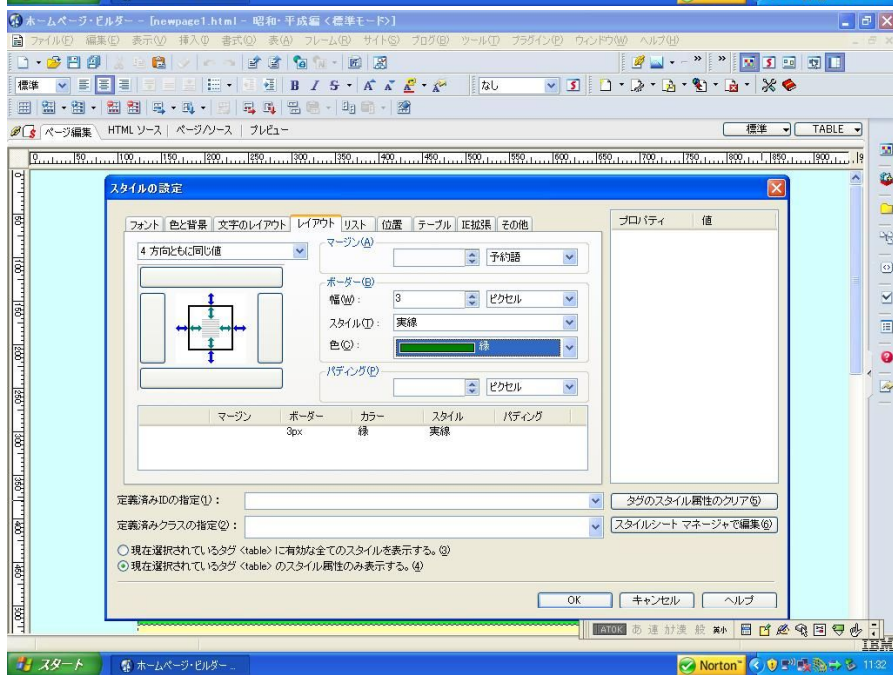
ホームページ・ビルダー - [newpage1.html - 昭和・平成編 <標準モード>]

ファイル(F) 編集(E) 表示(V) 挿入(I) 書式(O) 表(A) フレーム(R) サイト(S) ブログ(B) ツール(T) プラグイン(P) ウィンドウ(W) ヘルプ(H)

標準

なし

ページ編集 HTMLソース ページ/ソース プレビュー

標準 TABLE

スタイルの設定

フォント 色と背景 文字のレイアウト レイアウト リスト 位置 テーブル IE拡張 その他

4 方向ともに同じ値

マージン(A)

予約語

ボーダー(B)

幅(W): 3 ピクセル

スタイル(T): 実線

色(C): 緑

パディング(P)

ピクセル

| マージン | ボーダー | カラー | スタイル | パディング |
|---|---|---|---|---|
| | 3px | 緑 | 実線 | |

プロパティ 値

定義済みIDの指定(I):

タグのスタイル属性のクリア(5)

定義済みクラスの指定(2):

スタイルシート マネージャで編集(6)

○現在選択されているタグ <table> に有効な全てのスタイルを表示する。(3)

⊙現在選択されているタグ <table> のスタイル属性のみ表示する。(4)

OK キャンセル ヘルプ

ATOK あ 連 かな 漢 般

スタート ホームページ・ビルダー ...

Norton 11:32